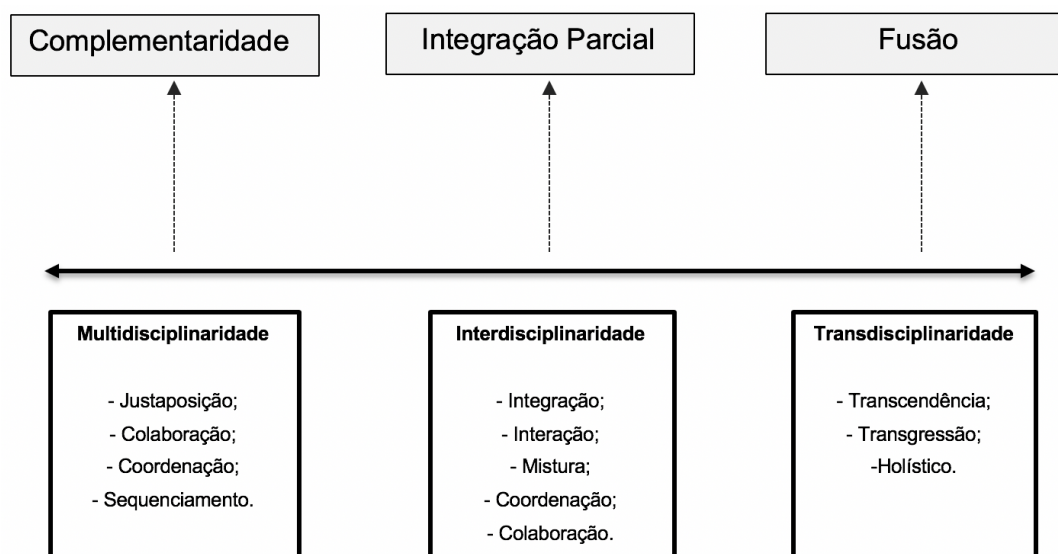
Complementaridade

Integração Parcial

Fusão

**Multidisciplinaridade**

- Justaposição;
- Colaboração;
- Coordenação;
- Sequenciamento.

**Interdisciplinaridade**

- Integração;
- Interação;
- Mistura;
- Coordenação;
- Colaboração.

**Transdisciplinaridade**

- Transcendência;
- Transgressão;
-Holístico.